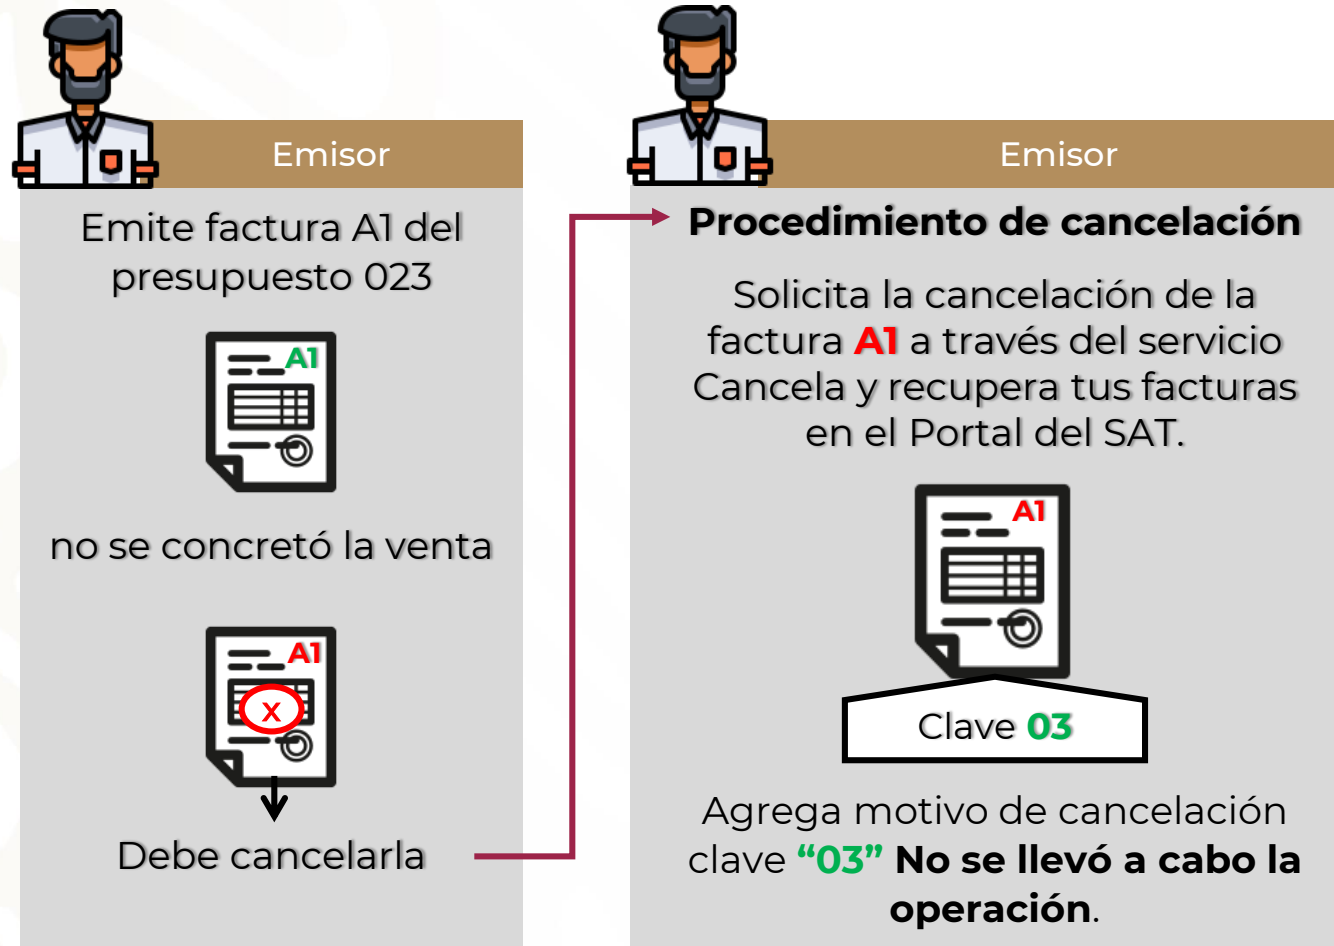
Emisor

Emite factura A1 del presupuesto 023

A1

no se concretó la venta

A1

x

Debe cancelarla

Emisor

Procedimiento de cancelación

Solicita la cancelación de la factura A1 a través del servicio Cancela y recupera tus facturas en el Portal del SAT.

A1

Clave 03

Agrega motivo de cancelación clave “03” No se llevó a cabo la operación.